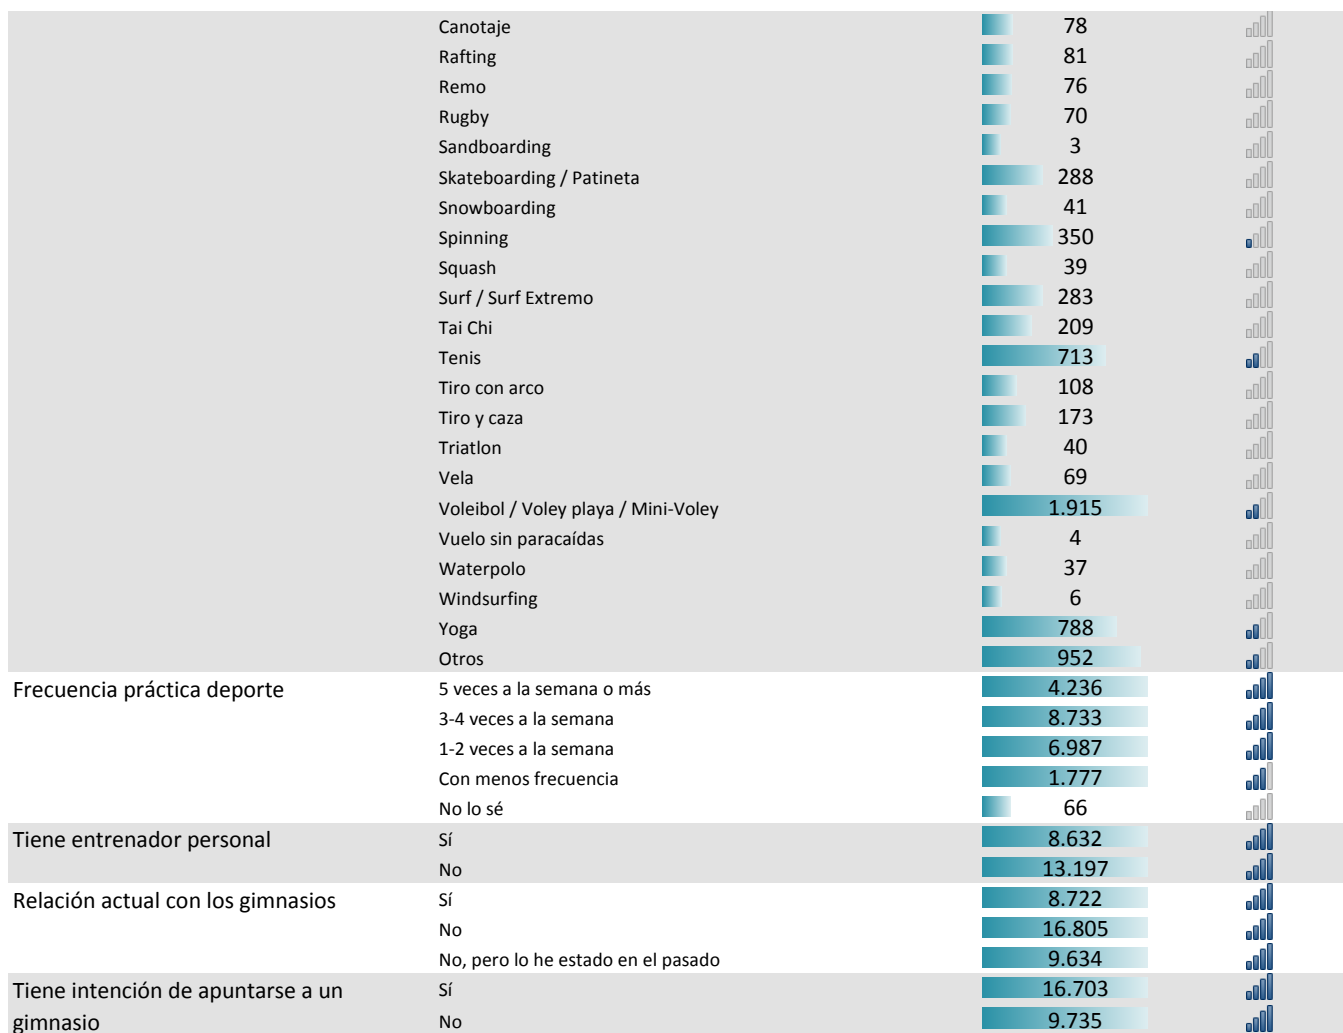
| | | |
|---|---|---|
| | Canotaje | 78 |
| | Rafting | 81 |
| | Remo | 76 |
| | Rugby | 70 |
| | Sandboarding | 3 |
| | Skateboarding / Patineta | 288 |
| | Snowboarding | 41 |
| | Spinning | 350 |
| | Squash | 39 |
| | Surf / Surf Extremo | 283 |
| | Tai Chi | 209 |
| | Tenis | 713 |
| | Tiro con arco | 108 |
| | Tiro y caza | 173 |
| | Triatlon | 40 |
| | Vela | 69 |
| | Voleibol / Voley playa / Mini-Voley | 1.915 |
| | Vuelo sin paracaídas | 4 |
| | Waterpolo | 37 |
| | Windsurfing | 6 |
| | Yoga | 788 |
| | Otros | 952 |
| Frecuencia práctica deporte | 5 veces a la semana o más | 4.236 |
| | 3-4 veces a la semana | 8.733 |
| | 1-2 veces a la semana | 6.987 |
| | Con menos frecuencia | 1.777 |
| | No lo sé | 66 |
| Tiene entrenador personal | Sí | 8.632 |
| | No | 13.197 |
| Relación actual con los gimnasios | Sí | 8.722 |
| | No | 16.805 |
| | No, pero lo he estado en el pasado | 9.634 |
| Tiene intención de apuntarse a un gimnasio | Sí | 16.703 |
| | No | 9.735 |